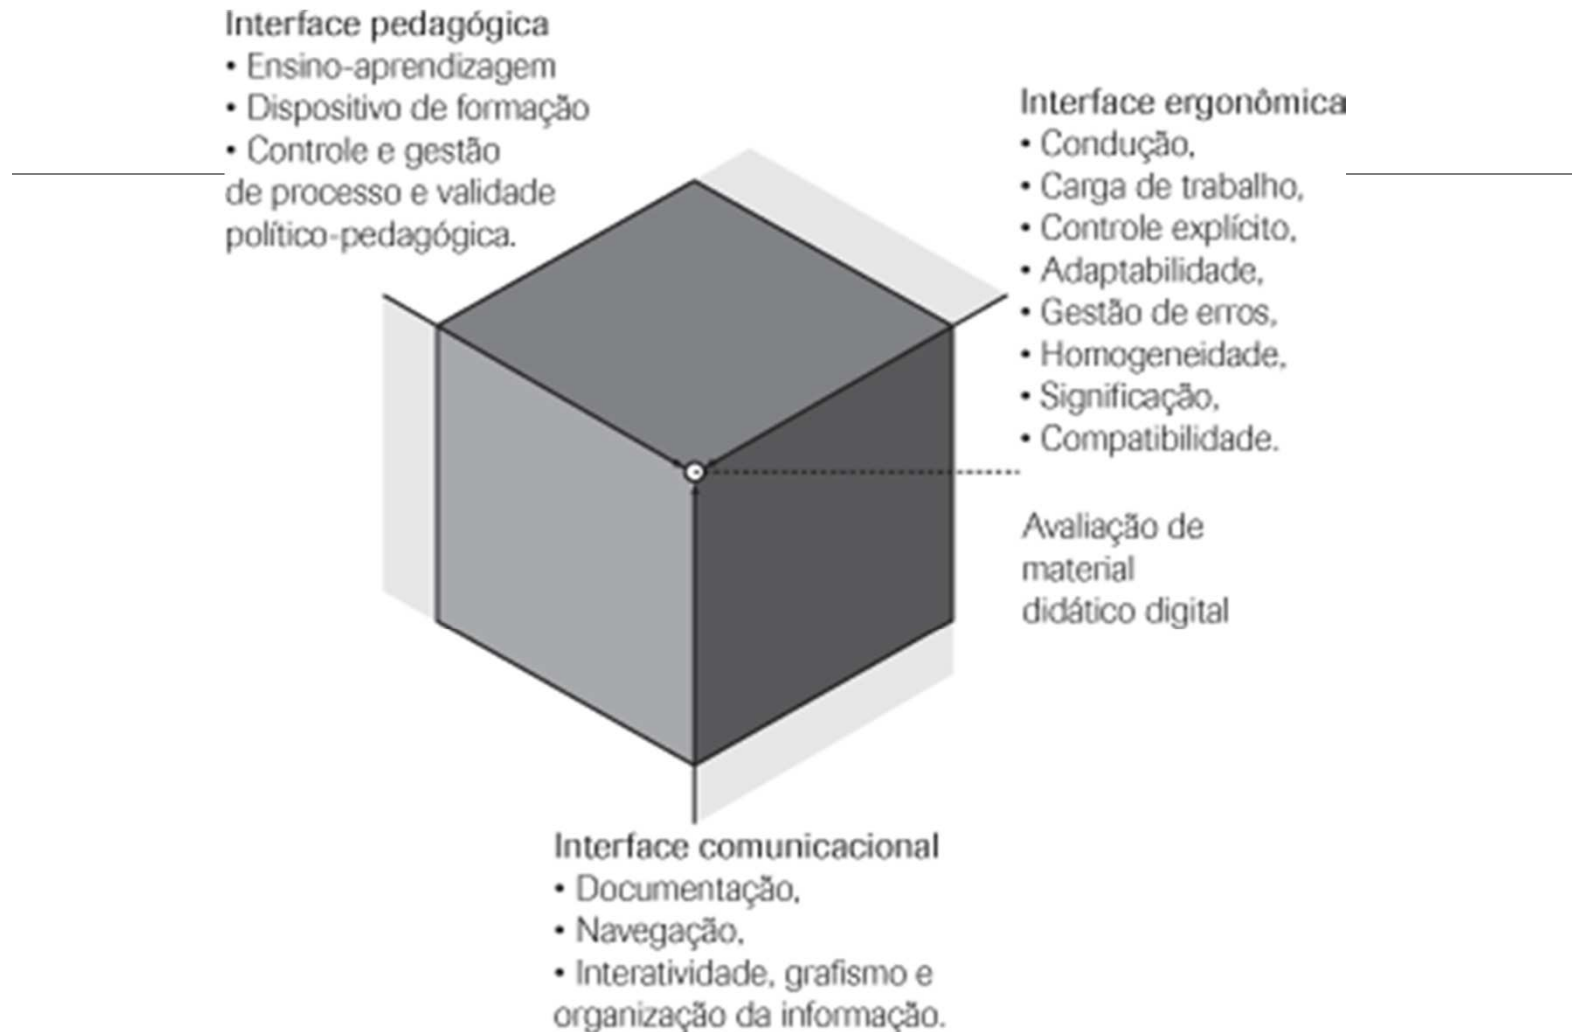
Interface pedagógica
• Ensino-aprendizagem
• Dispositivo de formação
• Controle e gestão de processo e validade político-pedagógica.

Interface ergonômica
• Condução,
• Carga de trabalho,
• Controle explícito,
• Adaptabilidade,
• Gestão de erros,
• Homogeneidade,
• Significação,
• Compatibilidade.

Avaliação de material didático digital

Interface comunicacional
• Documentação,
• Navegação,
• Interatividade, grafismo e organização da informação.